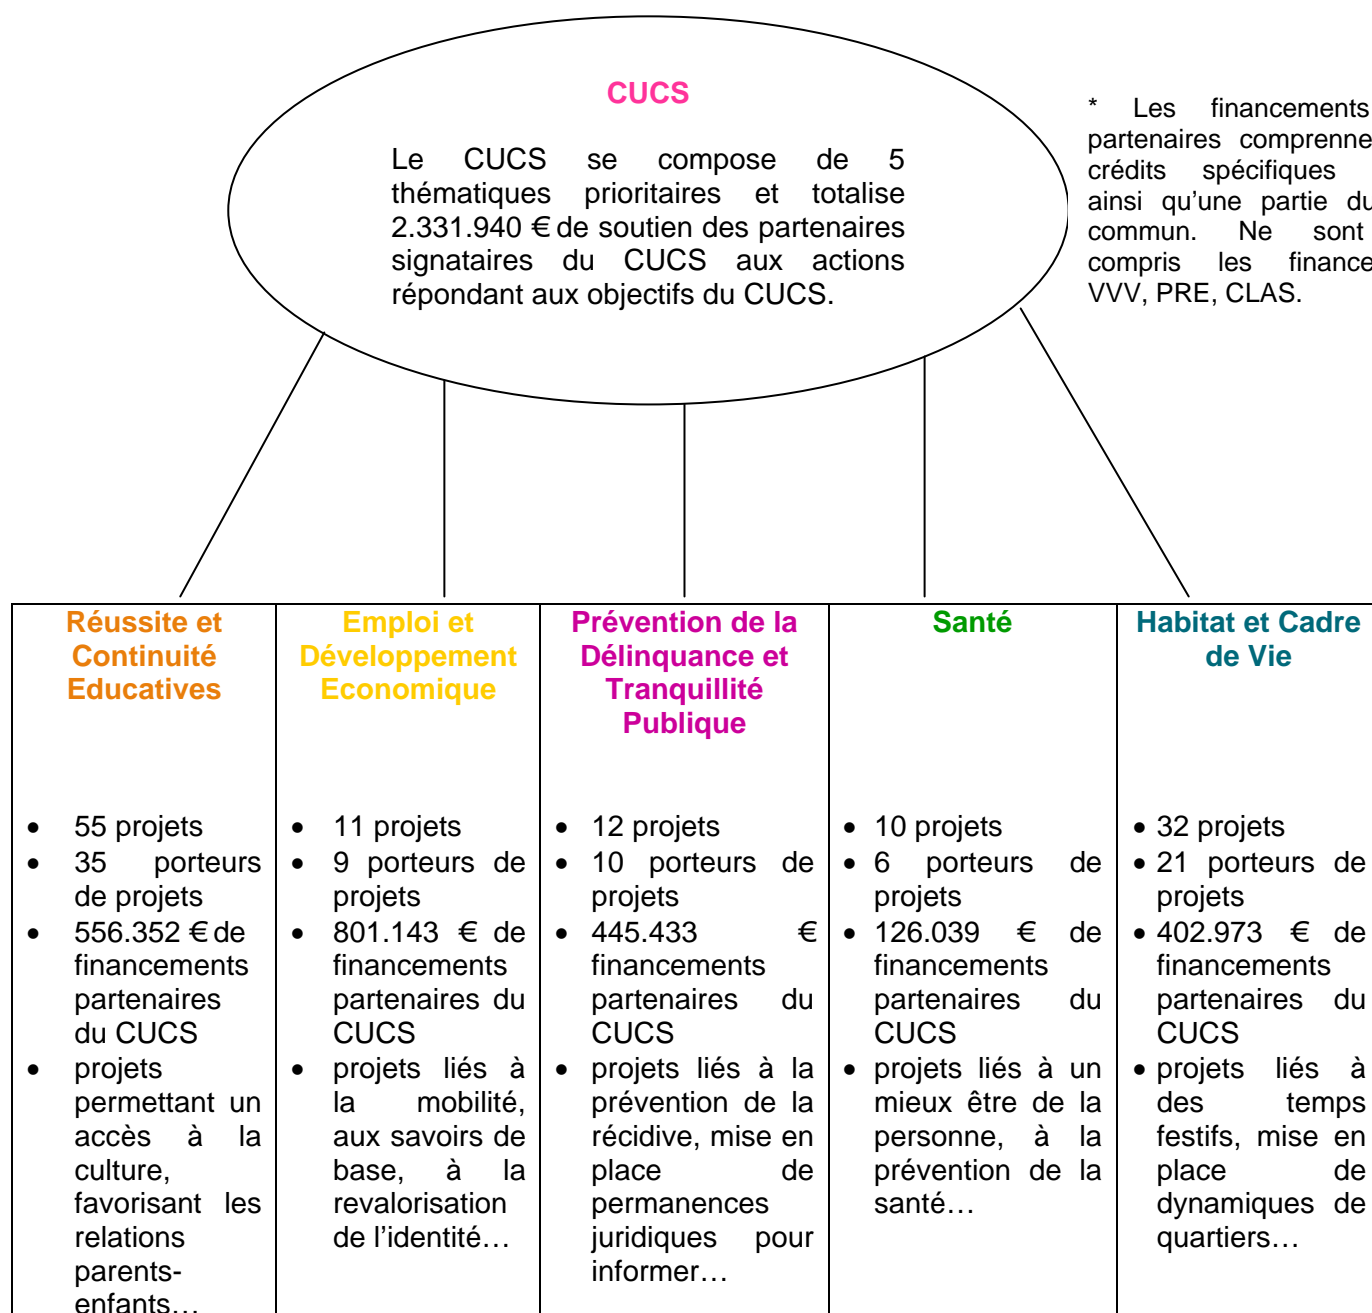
CUCS

Le CUCS se compose de 5 thématiques prioritaires et totalise 2.331.940 € de soutien des partenaires signataires du CUCS aux actions répondant aux objectifs du CUCS.

* Les financements partenaires comprenne crédits spécifiques ainsi qu'une partie du commun. Ne sont compris les finance VVV, PRE, CLAS.

| Réussite et Continuité Educatives | Emploi et Développement Economique | Prévention de la Délinquance et Tranquillité Publique | Santé | Habitat et Cadre de Vie |
|---|---|---|---|---|
| • 55 projets<br>• 35 porteurs de projets<br>• 556.352 € de financements partenaires du CUCS<br>• projets permettant un accès à la culture, favorisant les relations parents-enfants… | • 11 projets<br>• 9 porteurs de projets<br>• 801.143 € de financements partenaires du CUCS<br>• projets liés à la mobilité, aux savoirs de base, à la revalorisation de l'identité… | • 12 projets<br>• 10 porteurs de projets<br>• 445.433 € financements partenaires du CUCS<br>• projets liés à la prévention de la récidive, mise en place de permanences juridiques pour informer… | • 10 projets<br>• 6 porteurs de projets<br>• 126.039 € de financements partenaires du CUCS<br>• projets liés à un mieux être de la personne, à la prévention de la santé… | • 32 projets<br>• 21 porteurs de projets<br>• 402.973 € de financements partenaires du CUCS<br>• projets liés à des temps festifs, mise en place de dynamiques de quartiers… |